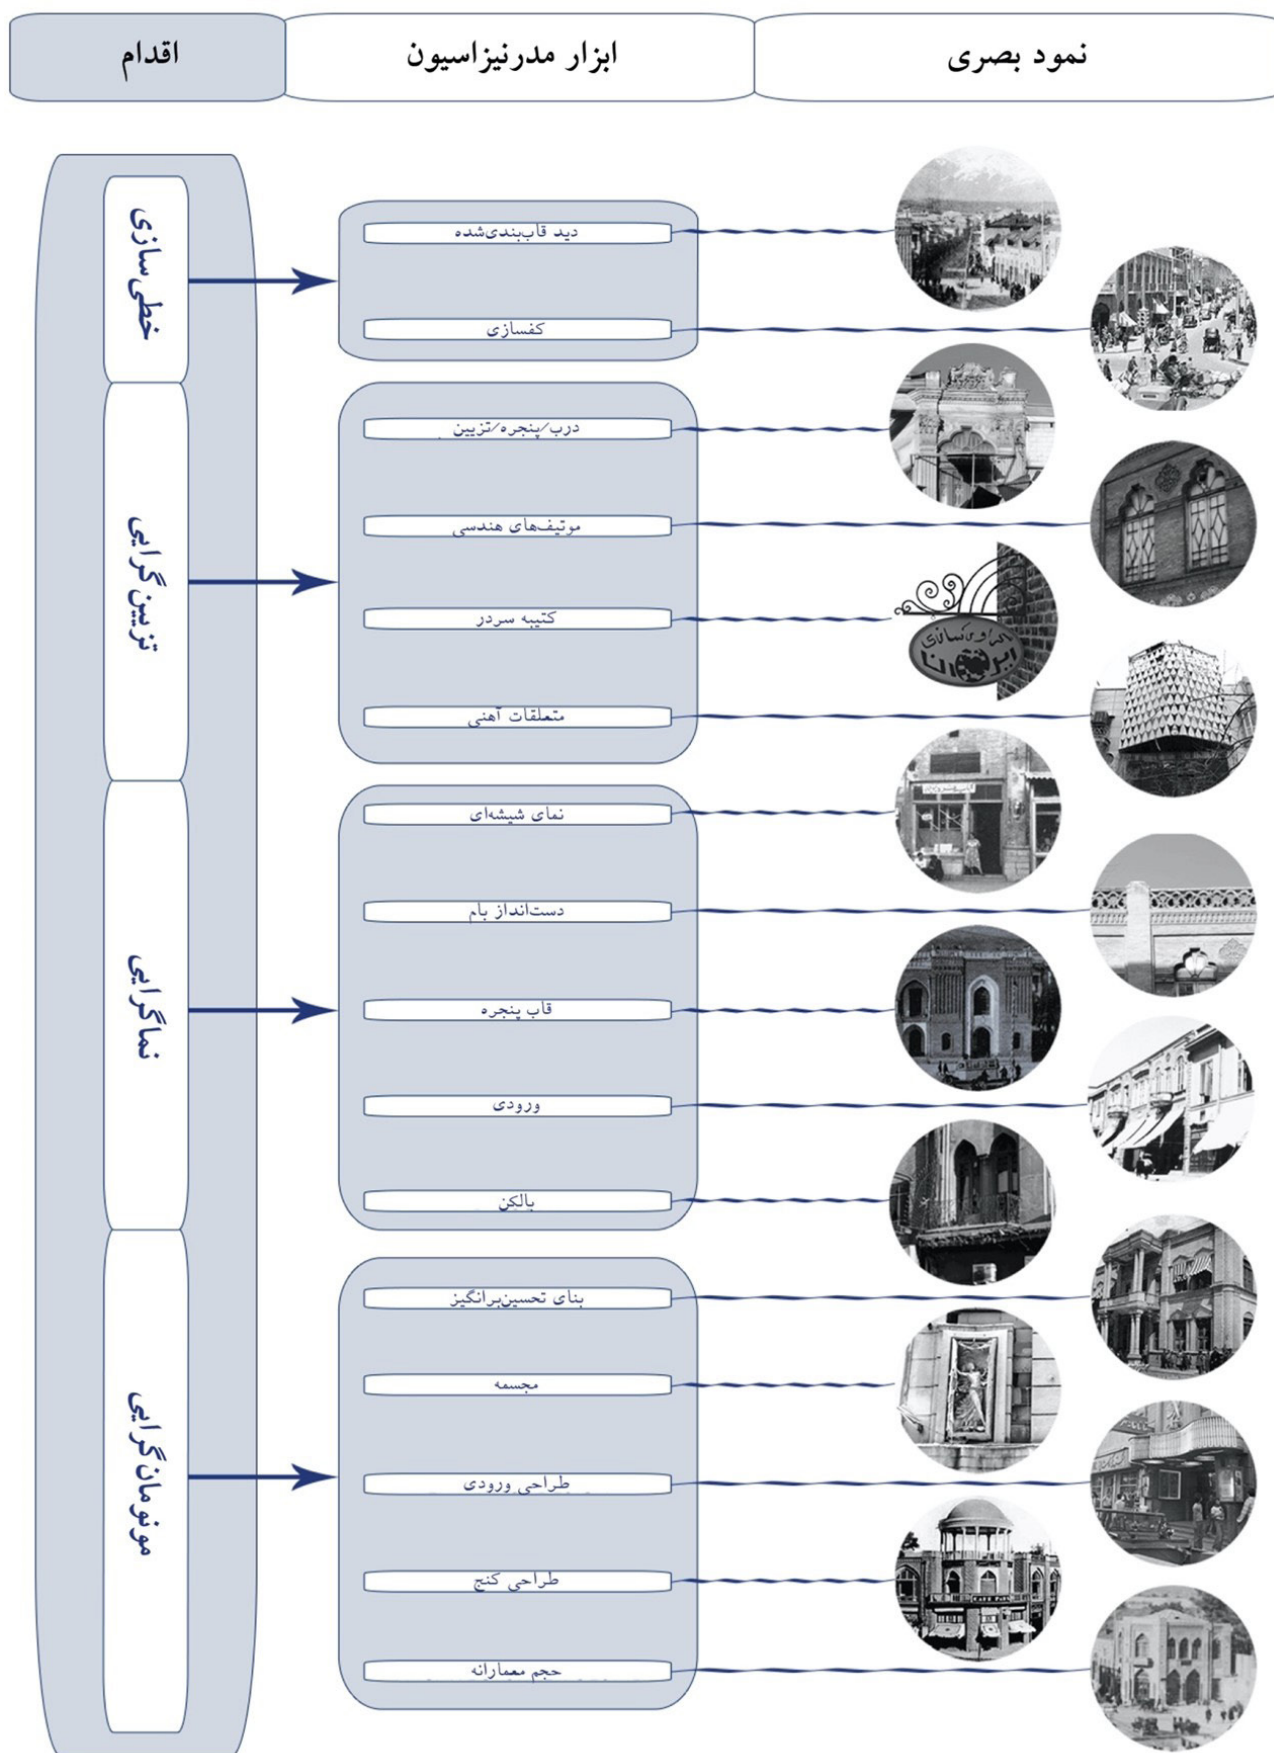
اقدام

ابزار مدرنیزاسیون

نمود بصری

خطی سازی

دید قاب‌بندی‌شده

کفسازی

تزیین گرایی

درب/پنجره/تزیین

موتیف‌های هندسی

کتیبه سردر

متعلقات آهنی

نماگرایی

نمای شیشه‌ای

دست‌انداز بام

قاب پنجره

ورودی

بالکن

مونومان گرایی

بنای تحسین‌برانگیز

مجسمه

طراحی ورودی

طراحی کنج

حجم معمارانه